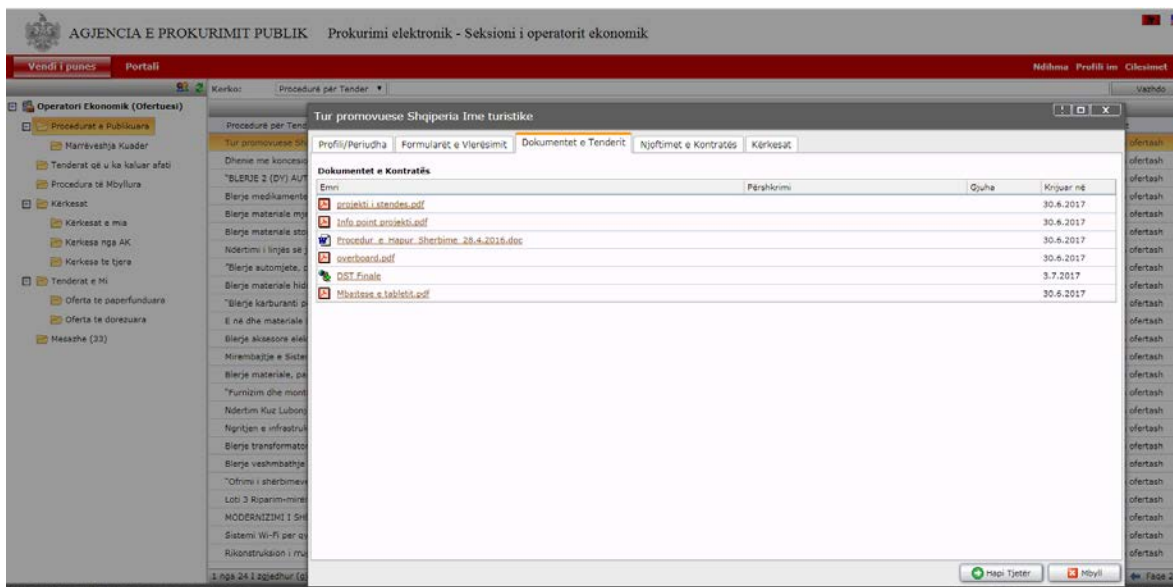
AGJENCIA E PROKURIMIT PUBLIK Prokurimi elektronik - Seksioni i operatorit ekonomik

Vendi i punes Portali

Ndihma Profili im Cilesimet

Kerko: Procedurë për Tender

Vazhdo

Operatori Ekonomik (Ofertuesi)
Procedurat e Publikuara
Marrëveshja Kuader
Tenderat që u ka kaluar afati
Procedura të Mbyllura
Kërkesat
Kërkesat e mia
Kerkesa nga AK
Kerkesa te tjera
Tenderat e Mi
Oferta te paperfunduara
Oferta te dorezuara
Mesazhe (33)

Procedurë për Tend
Tur promovuese Sh
Dhenie me koncesio
"BLERJE 2 (DY) AUT
Blerje medikamente
Blerje materiale mje
Blerje materiale sto
Ndertimi i linjës së
"Blerje automjete,
Blerje materiale hid
"Blerje karburanti p
E në dhe materiale
Blerje aksesore elek
Mirembajtje e Sister
Blerje materiale, pa
"Furnizim dhe mont
Ndertim Kuz Lubonj
Ngritjen e infrastruk
Blerje transformator
Blerje veshmbathje
"Ofrimi i shërbimeve
Loti 3 Riparim-mire
MODERNIZIMI I SH
Sistemi Wi-Fi per q
Rikonstruksion i rru
1 nga 24 I zgjedhur (g

ofertash
ofertash
ofertash
ofertash
ofertash
ofertash
ofertash
ofertash
ofertash
ofertash
ofertash
ofertash
ofertash
ofertash
ofertash
ofertash
ofertash
ofertash
ofertash
ofertash
ofertash
ofertash
ofertash
ofertash
ofertash

Tur promovuese Shqiperia Ime turistike

Profili/Periudha | Formularët e Vlerësimit | Dokumentet e Tenderit | Njoftimet e Kontratës | Kërkesat

Dokumentet e Kontratës

| Emri | Përshkrimi | Gjuha | Krijuar në |
|---|---|---|---|
| projekti i stendes.pdf | | | 30.6.2017 |
| Info point projekti.pdf | | | 30.6.2017 |
| Procedur e Hapur Sherbime 28.4.2016.doc | | | 30.6.2017 |
| overboard.pdf | | | 30.6.2017 |
| DST Finale | | | 3.7.2017 |
| Mbeltese e tabletit.pdf | | | 30.6.2017 |

Hapi Tjetër
Mbyll
Faqe